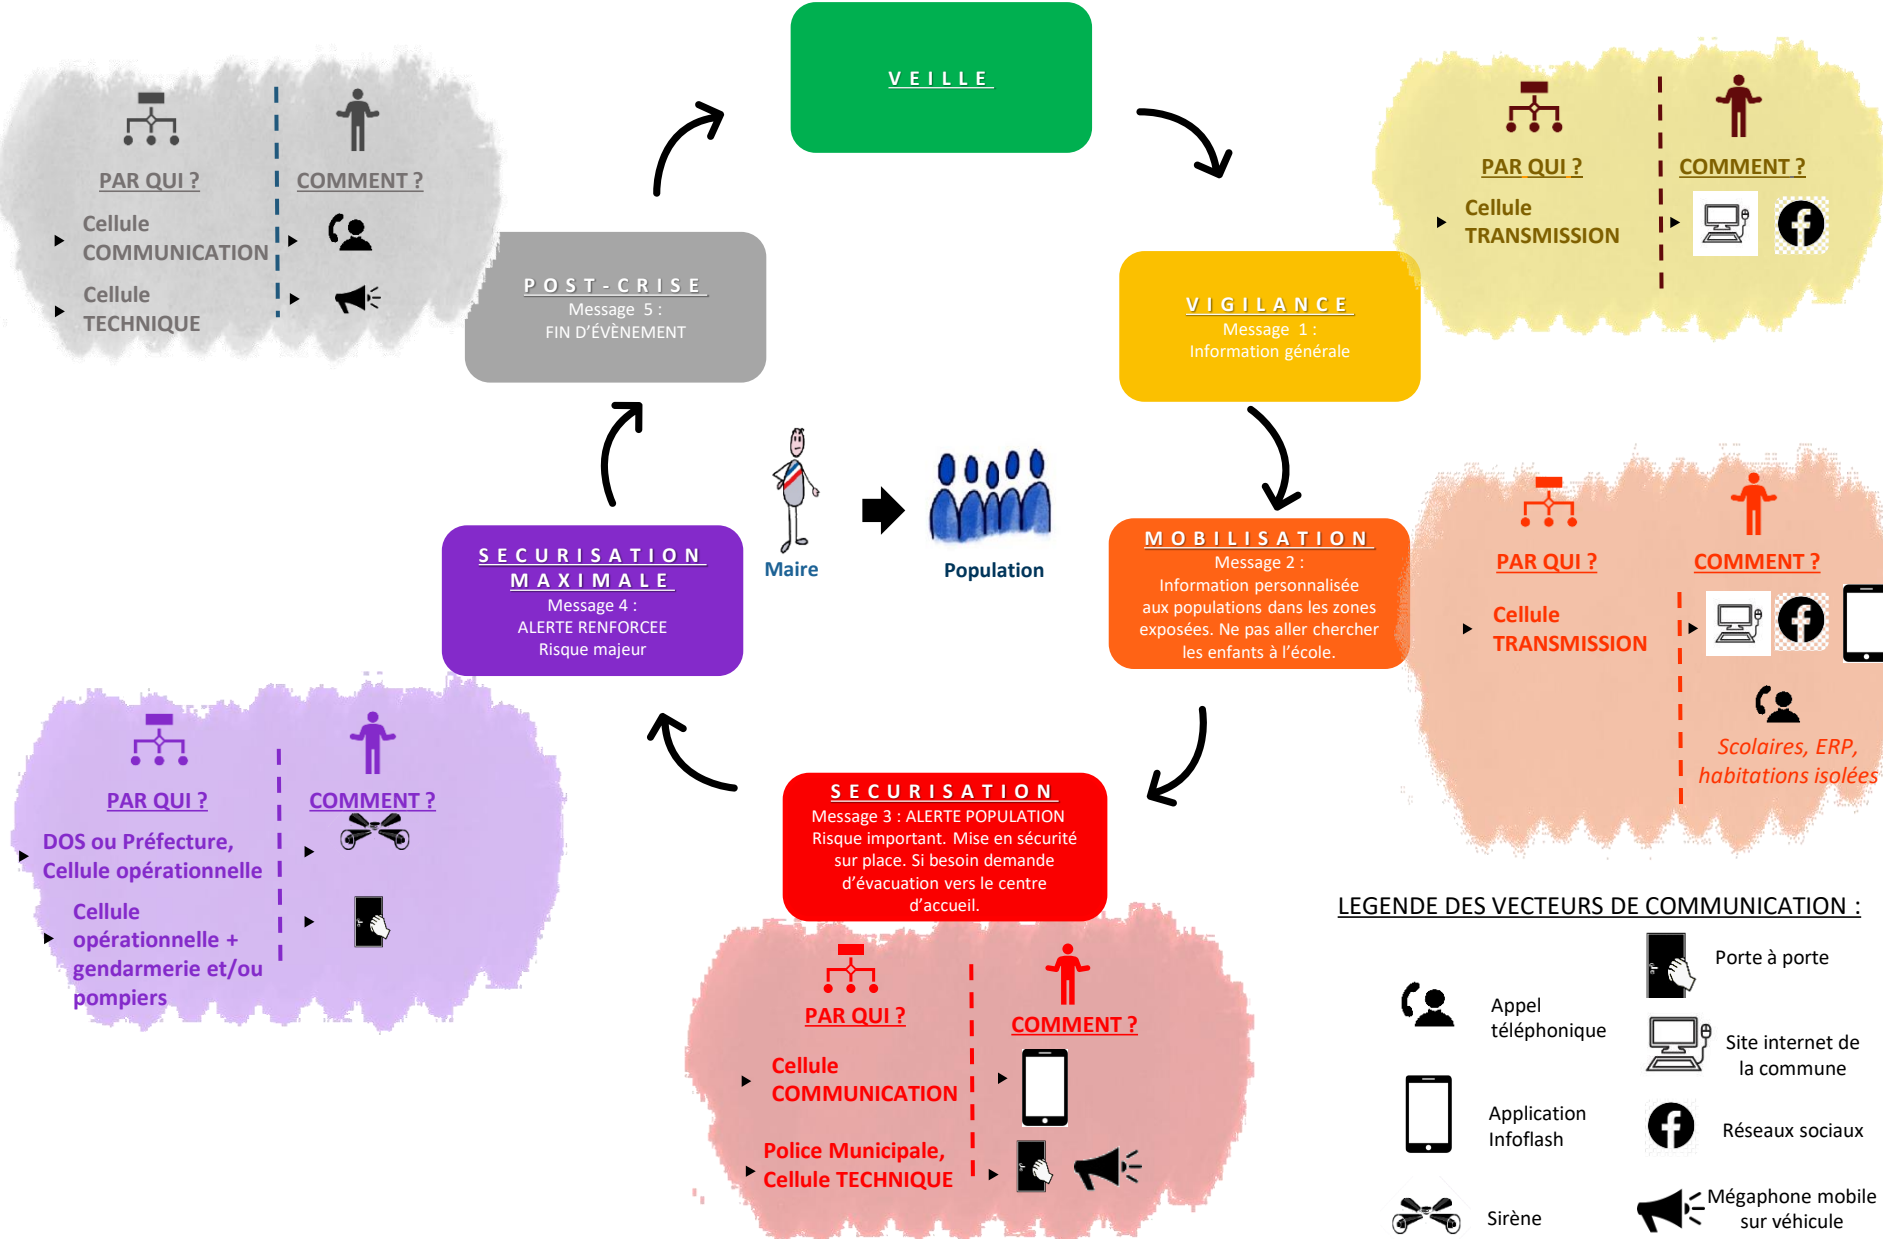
VEILLE

PAR QUI ?
Cellule TRANSMISSION

COMMENT ?

VIGILANCE
Message 1 :
Information générale

MOBILISATION
Message 2 :
Information personnalisée aux populations dans les zones exposées. Ne pas aller chercher les enfants à l'école.

PAR QUI ?
Cellule TRANSMISSION

COMMENT ?
Scolaires, ERP, habitations isolées

SECURISATION
Message 3 : ALERTE POPULATION
Risque important. Mise en sécurité sur place. Si besoin demande d'évacuation vers le centre d'accueil.

PAR QUI ?
Cellule COMMUNICATION
Police Municipale, Cellule TECHNIQUE

COMMENT ?

SECURISATION MAXIMALE
Message 4 :
ALERTE RENFORCEE
Risque majeur

PAR QUI ?
DOS ou Préfecture, Cellule opérationnelle
Cellule opérationnelle + gendarmerie et/ou pompiers

COMMENT ?

POST-CRISE
Message 5 :
FIN D'ÉVÈNEMENT

PAR QUI ?
Cellule COMMUNICATION
Cellule TECHNIQUE

COMMENT ?

Maire
Population

LEGENDE DES VECTEURS DE COMMUNICATION :
Porte à porte
Appel téléphonique
Site internet de la commune
Application Infoflash
Réseaux sociaux
Sirène
Mégaphone mobile sur véhicule